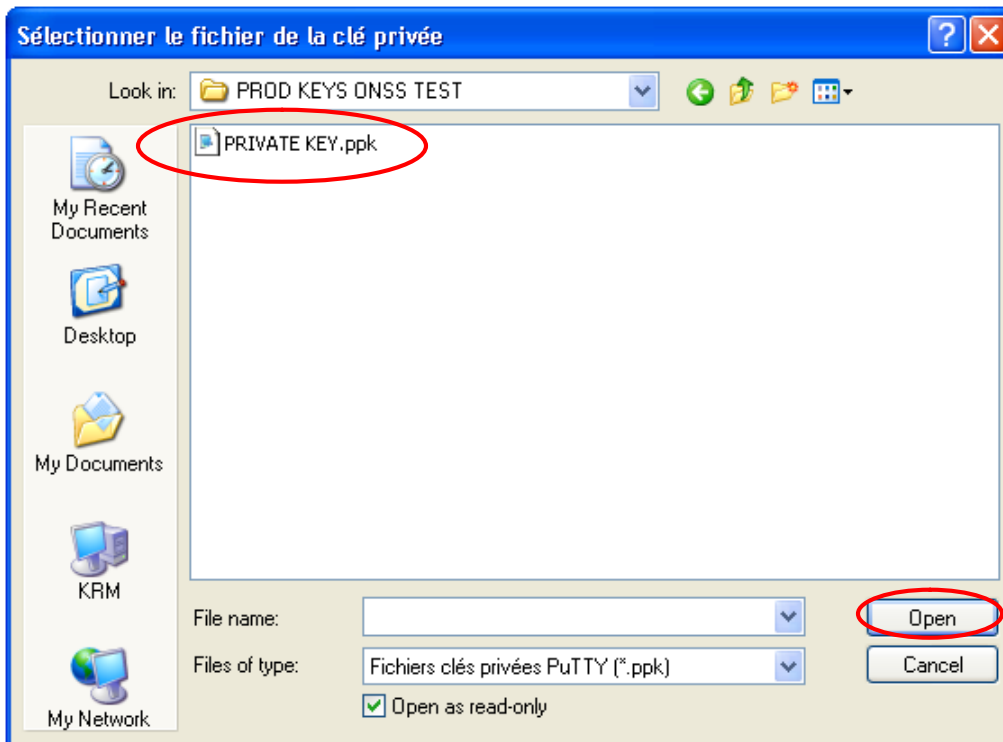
Sélectionner le fichier de la clé privée

Look in: PROD KEYS ONSS TEST

PRIVATE KEY.ppk

My Recent Documents

Desktop

My Documents

KRM

My Network

File name:

Files of type: Fichiers clés privées PuTTY (*.ppk)

Open as read-only

Open

Cancel